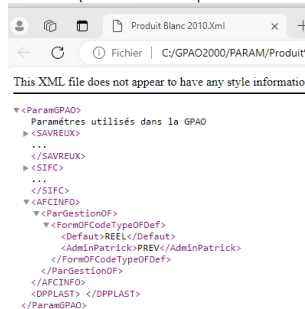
Produit Blanc 2010.Xml

Fichier | C:/GPAO2000/PARAM/Produit

This XML file does not appear to have any style informatio

▼<ParamGPAO>
Paramétres utilisés dans la GPAO
▶<SAVREUX>
...
</SAVREUX>
▶<SIFC>
...
</SIFC>
▼<AFCINFO>
▼<ParGestionOF>
▼<FormOFCodeTypeOFDef>
<Defaut>REEL</Defaut>
<AdminPatrick>PREV</AdminPatrick>
</FormOFCodeTypeOFDef>
</ParGestionOF>
</AFCINFO>
<DPPLAST> </DPPLAST>
</ParamGPAO>